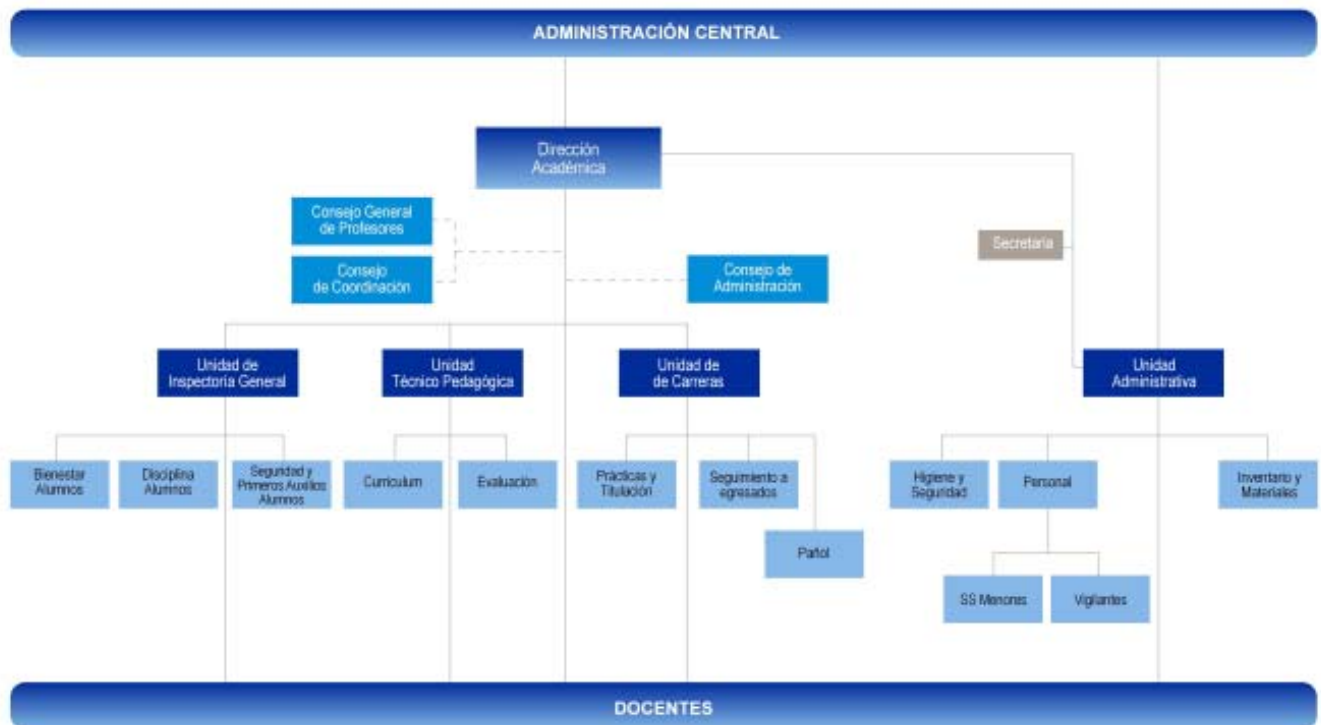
ADMINISTRACIÓN CENTRAL

Dirección Académica

Consejo General de Profesores

Consejo de Coordinación

Consejo de Administración

Secretaria

Unidad de Inspectoría General

Unidad Técnico Pedagógica

Unidad de de Carreras

Unidad Administrativa

Bienestar Alumnos

Disciplina Alumnos

Seguridad y Primeros Auxilios Alumnos

Curriculum

Evaluación

Prácticas y Titulación

Seguimiento a egresados

Pañol

Higiene y Seguridad

Personal

Inventario y Materiales

SS Menores

Vigilantes

DOCENTES